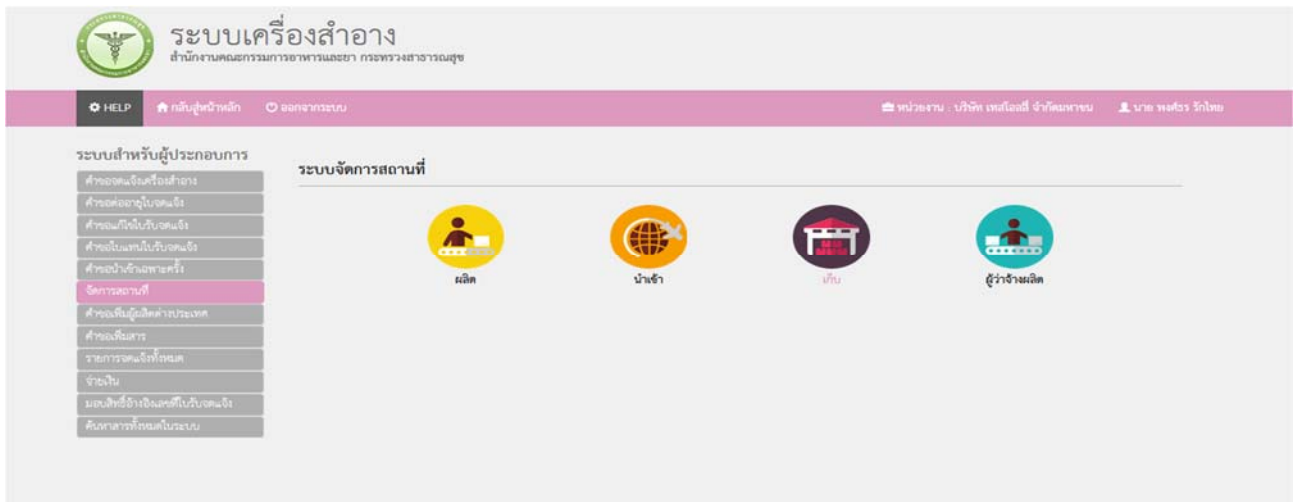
ระบบเครื่องสำอาง
สำนักงานคณะกรรมการอาหารและยา กระทรวงสาธารณสุข

HELP กลับสู่หน้าหลัก ออกจากระบบ

หน่วยงาน : บริษัท เทสโอเอสี จำกัดมหาชน นาย ทศธร รักไทย

ระบบสำหรับผู้ประกอบการ
คำขอจดแจ้งเครื่องสำอาง
คำขอต่ออายุใบจดแจ้ง
คำขอแก้ไขใบรับจดแจ้ง
คำขอใบแทนใบรับจดแจ้ง
คำขอนำเข้าเฉพาะครั้ง
จัดการสถานที่
คำขอเพิ่มผู้ผลิตต่างประเทศ
คำขอเพิ่มสาร
รายการจดแจ้งทั้งหมด
จ่ายเงิน
มอบสิทธิ์อ้างอิงเลขที่ใบรับจดแจ้ง
ค้นหาสารทั้งหมดในระบบ

ระบบจัดการสถานที่

ผลิต
นำเข้า
เก็บ
ผู้ว่าจ้างผลิต